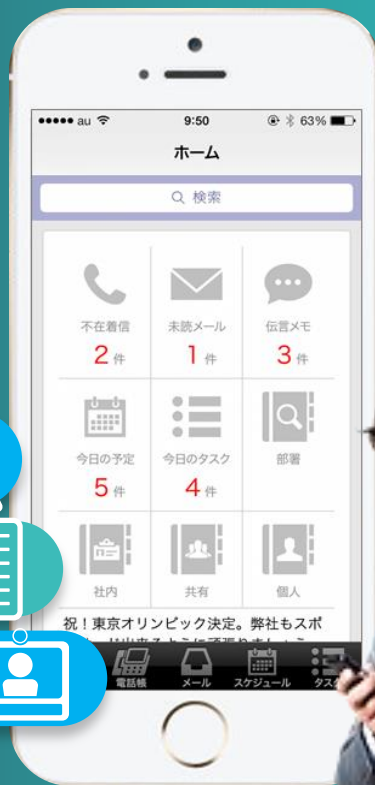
●●●●● au 9:50 63%

ホーム

検索

不在着信 2件

未読メール 1件

伝言メモ 3件

今日の予定 5件

今日のタスク 4件

部署

社内

共有

個人

祝！東京オリンピック決定。弊社もスポ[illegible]

電話帳 メール スケジュール タス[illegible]